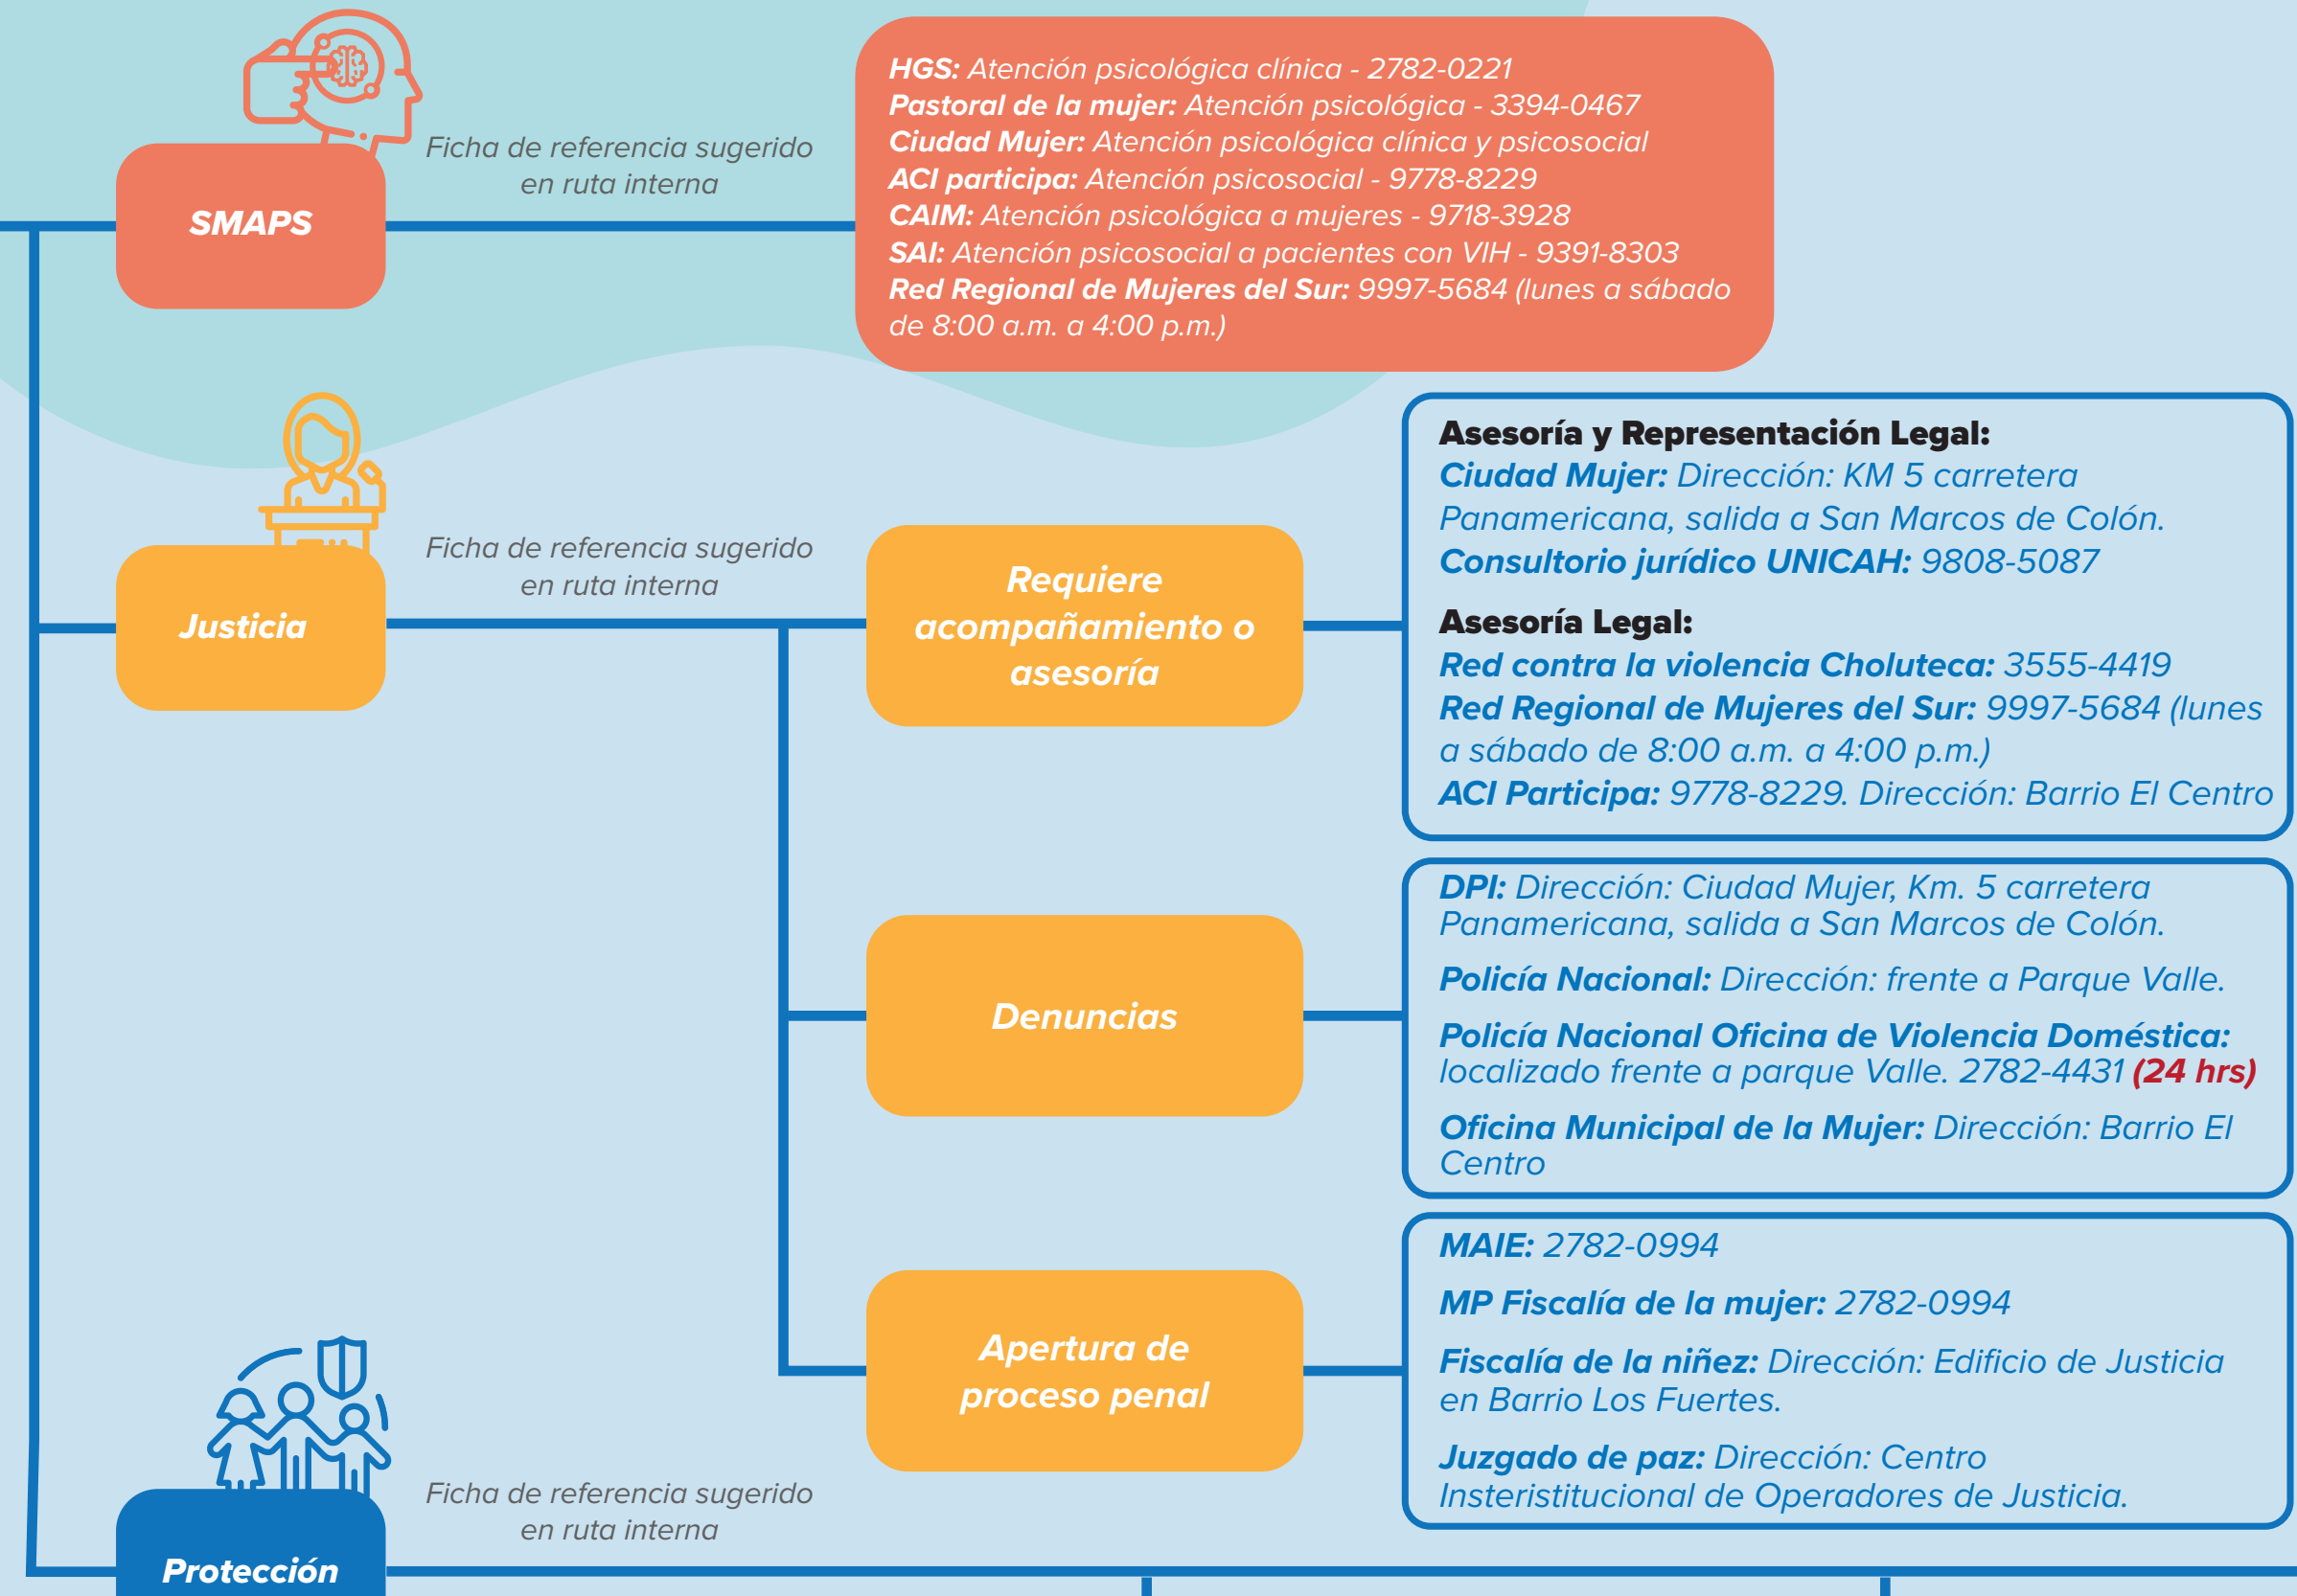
SMAPS

Ficha de referencia sugerido en ruta interna

HGS: Atención psicológica clínica - 2782-0221
Pastoral de la mujer: Atención psicológica - 3394-0467
Ciudad Mujer: Atención psicológica clínica y psicosocial
ACI participa: Atención psicosocial - 9778-8229
CAIM: Atención psicológica a mujeres - 9718-3928
SAI: Atención psicosocial a pacientes con VIH - 9391-8303
Red Regional de Mujeres del Sur: 9997-5684 (lunes a sábado de 8:00 a.m. a 4:00 p.m.)

Justicia

Ficha de referencia sugerido en ruta interna

Requiere acompañamiento o asesoría

Asesoría y Representación Legal:
Ciudad Mujer: Dirección: KM 5 carretera Panamericana, salida a San Marcos de Colón.
Consultorio jurídico UNICAH: 9808-5087

Asesoría Legal:
Red contra la violencia Choluteca: 3555-4419
Red Regional de Mujeres del Sur: 9997-5684 (lunes a sábado de 8:00 a.m. a 4:00 p.m.)
ACI Participa: 9778-8229. Dirección: Barrio El Centro

Denuncias

DPI: Dirección: Ciudad Mujer, Km. 5 carretera Panamericana, salida a San Marcos de Colón.

Policía Nacional: Dirección: frente a Parque Valle.

Policía Nacional Oficina de Violencia Doméstica: localizado frente a parque Valle. 2782-4431 (24 hrs)

Oficina Municipal de la Mujer: Dirección: Barrio El Centro

Apertura de proceso penal

MAIE: 2782-0994

MP Fiscalía de la mujer: 2782-0994

Fiscalía de la niñez: Dirección: Edificio de Justicia en Barrio Los Fuertes.

Juzgado de paz: Dirección: Centro Insteristitucional de Operadores de Justicia.

Ficha de referencia sugerido en ruta interna

Protección